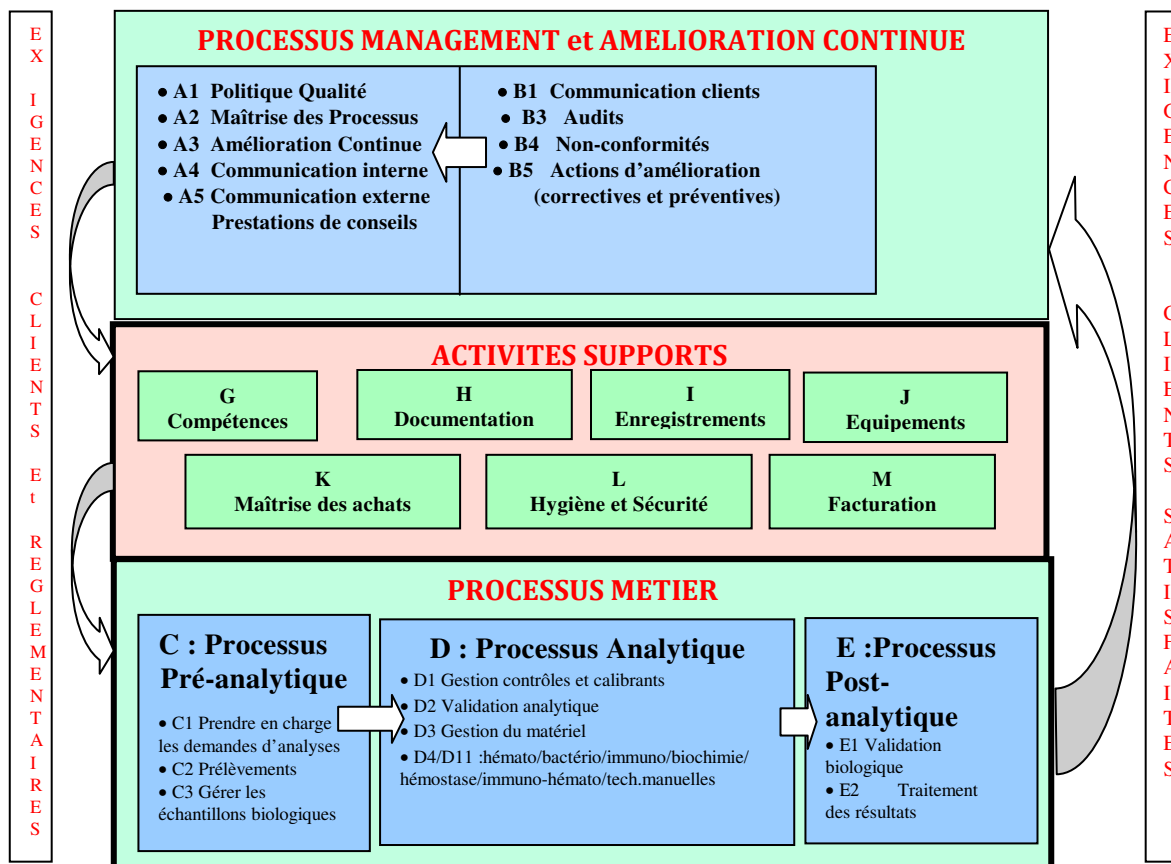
EX IGENCES CLIENTS Et REGLEMENTAIRES

PROCESSUS MANAGEMENT et AMELIORATION CONTINUE

• A1 Politique Qualité
• A2 Maîtrise des Processus
• A3 Amélioration Continue
• A4 Communication interne
• A5 Communication externe Prestations de conseils

• B1 Communication clients
• B3 Audits
• B4 Non-conformités
• B5 Actions d'amélioration (correctives et préventives)

ACTIVITES SUPPORTS

G
Compétences

H
Documentation

I
Enregistrements

J
Equipements

K
Maîtrise des achats

L
Hygiène et Sécurité

M
Facturation

PROCESSUS METIER

C : Processus Pré-analytique
• C1 Prendre en charge les demandes d'analyses
• C2 Prélèvements
• C3 Gérer les échantillons biologiques

D : Processus Analytique
• D1 Gestion contrôles et calibrants
• D2 Validation analytique
• D3 Gestion du matériel
• D4/D11 :hémato/bactério/immuno/biochimie/hémostase/immuno-hémato/tech.manuelles

E :Processus Post-analytique
• E1 Validation biologique
• E2 Traitement des résultats

EXIGENCES CLIENTS SATISFAITES